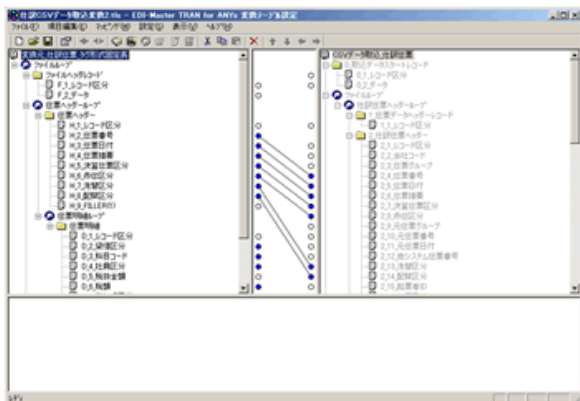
仕訳CSVデータ取込変換2.tfx - EDI-Master TRAN for ANYs 変換ルール設定
ファイル(F) 項目編集(E) ラッピング(M) 設定(S) 表示(V) ヘルプ(H)

変換元 仕訳伝票 タグ形式固定長
ファイルループ
ファイルヘッダレコード
F_1.レコード区分
F_2.データ
伝票ヘッダーループ
伝票ヘッダー
H_1.レコード区分
H_2.伝票番号
H_3.伝票日付
H_4.伝票摘要
H_5.決算仕訳区分
H_6.赤伝区分
H_7.決算区分
H_8.配賦区分
H_9.FILLER03
伝票明細ループ
伝票明細
D_1.レコード区分
D_2.貸借区分
D_3.科目コード
D_4.仕員区分
D_5.税抜金額
D_6.税額

CSVデータ取込仕訳伝票
1.取込データスタートレコード
0_1.レコード区分
0_2.データ
ファイルループ
仕訳伝票ヘッダーループ
1.伝票データヘッダーレコード
1_1.レコード区分
2.仕訳伝票ヘッダー
2_1.レコード区分
2_2.会社コード
2_3.伝票グループ
2_4.伝票番号
2_5.伝票日付
2_6.伝票摘要
2_7.決算仕訳区分
2_8.赤伝区分
2_9.元伝票グループ
2_10.元伝票番号
2_11.元伝票日付
2_12.他システム伝票番号
2_13.決算区分
2_14.配賦区分

レディ